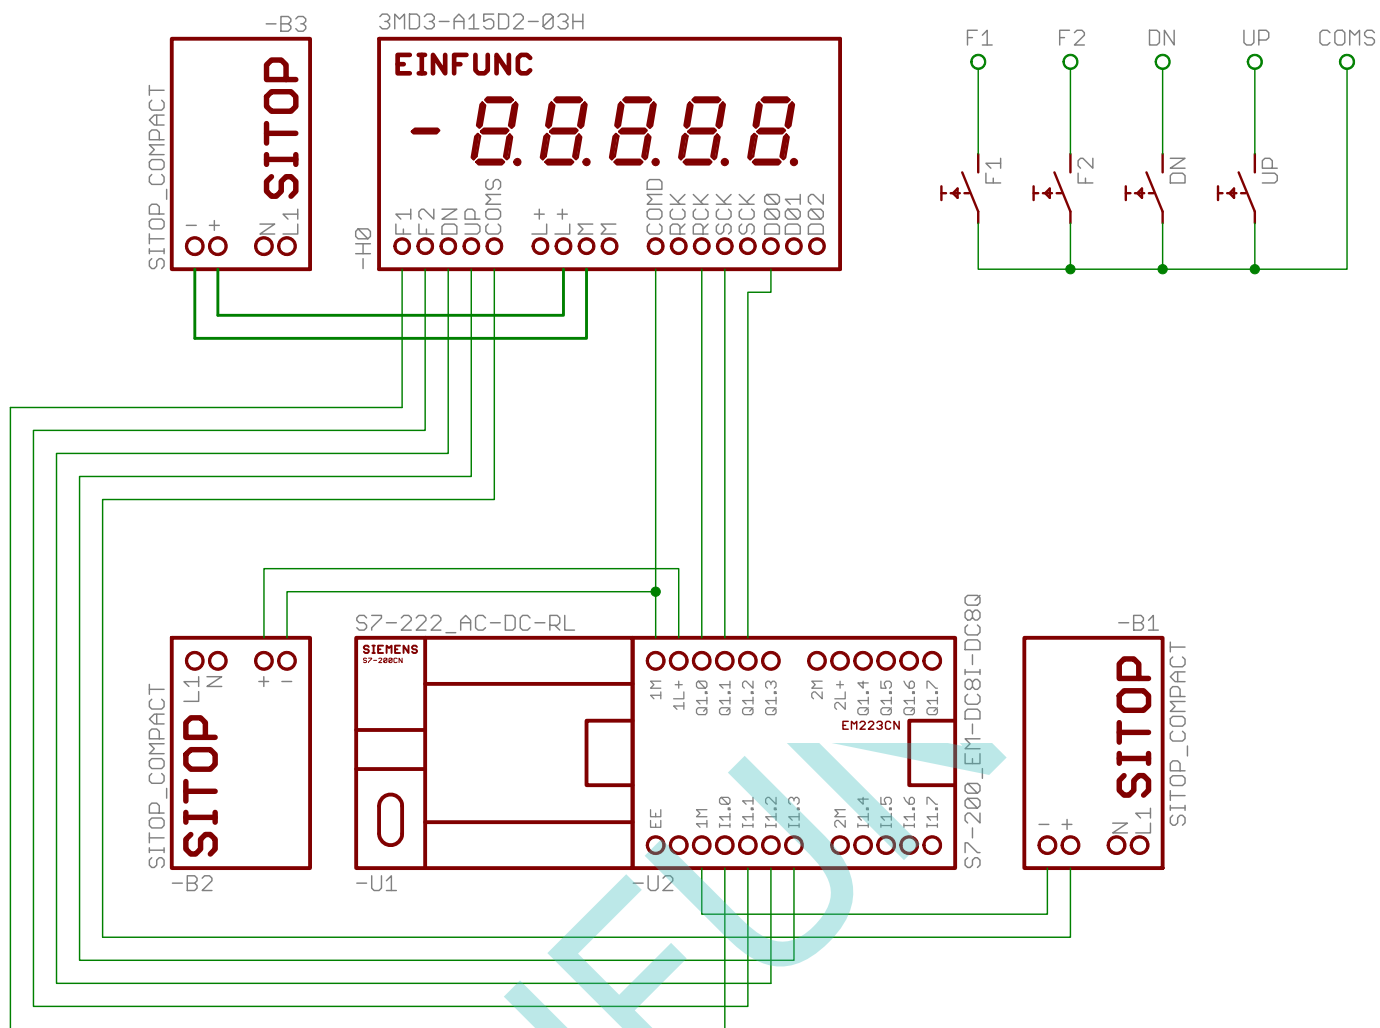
-B3
SITOP_COMPACT
SITOP
- + N L1

3MD3-A15D2-03H
EINFUNC
-88888
-H0
F1 F2 DN UP COMS L+ L+ M M COMD RCK RCK SCK SCK D00 D01 D02

F1 F2 DN UP COMS
F1 F2 DN UP

S7-222_AC-DC-RL
SIEMENS
S7-200CN
-U1

SITOP_COMPACT
SITOP
L1 N + -
-B2

1M 1L+ Q1.0 Q1.1 Q1.2 Q1.3 2M 2L+ Q1.4 Q1.5 Q1.6 Q1.7
EM223CN
EE 1M I1.0 I1.1 I1.2 I1.3 2M I1.4 I1.5 I1.6 I1.7
-U2
S7-200_EM-DC8I-DC8Q

-B1
SITOP
SITOP_COMPACT
- + N L1